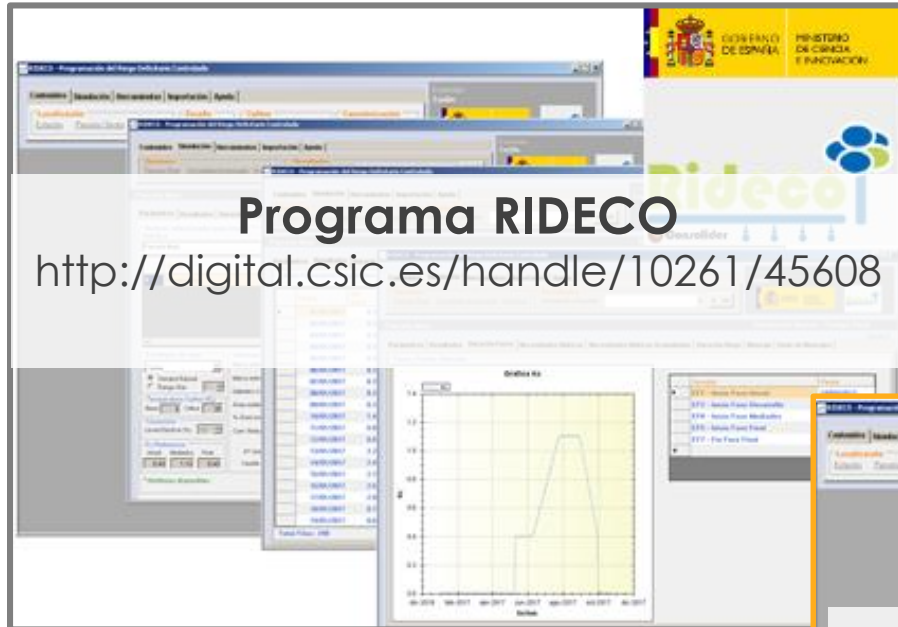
RIDECO - Programación del Riego Deficitario Controlado

Contenidos | Simulación | Herramientas | Importación | Ayuda

GOBIERNO DE ESPAÑA
MINISTERIO DE CIENCIA E INNOVACIÓN

Rideco

Consolider

Programa RIDECO
http://digital.csic.es/handle/10261/45608

Gráfica Kc

Kc

fecha

Total Filas: 248

EFF - Inicio Fase Inicial
EFD - Inicio Fase Desarrollo
EFM - Inicio Fase Mediados
EFE - Inicio Fase Final
EFF - Fin Fase Final

RIDECO - Programación

Contenidos | Simulación

Localización